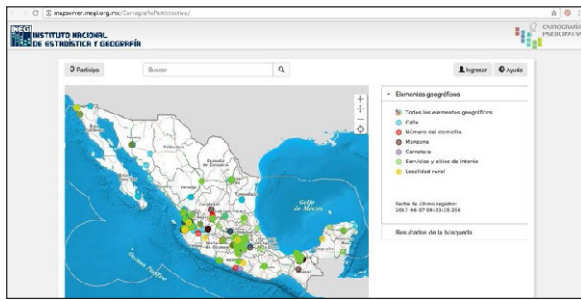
C ⓘ mapserver.inegi.org.mx/CartografiaParticipativa/

INEGI INSTITUTO NACIONAL DE ESTADÍSTICA Y GEOGRAFÍA

CARTOGRAFÍA PARTICIPATIVA

Participa

Buscar

Ingresar

Ayuda

Elementos geográficos

Todos los elementos geográficos

Calle

Número del domicilio

Manzana

Carretera

Servicios y sitios de interés

Localidad rural

Fecha de último registro:
2017-06-07 08:33:18.354

Resultados de la búsqueda

Golfo de México

Océano Pacífico